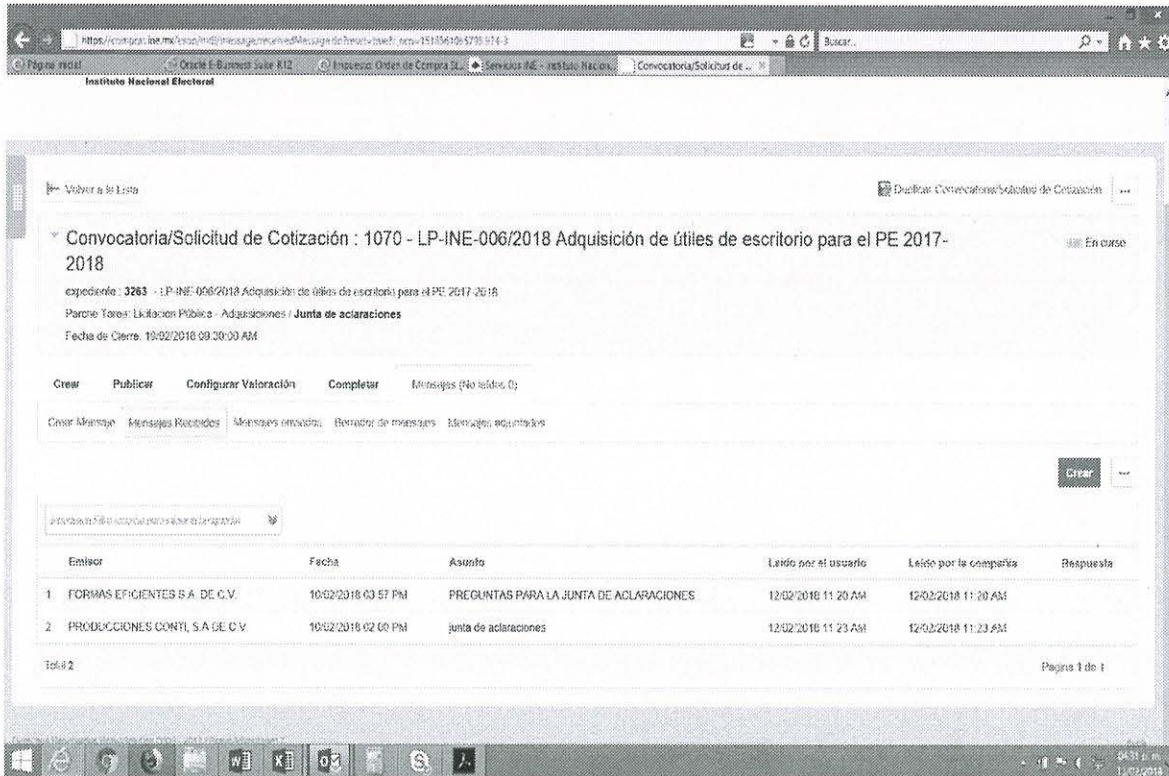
https://compras.ine.mx/esop/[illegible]

Buscar...

Página inicial | Oracle E-Business Suite R12 | Impuesto Orden de Compra SI... | Servicios INE - Instituto Nacion... | Convocatoria/Solicitud de ...

Instituto Nacional Electoral

Volver a la Lista

Duplicar Convocatoria/Solicitud de Cotización ...

Convocatoria/Solicitud de Cotización : 1070 - LP-INE-006/2018 Adquisición de útiles de escritorio para el PE 2017-2018

En curso

expediente : 3263 - LP-INE-006/2018 Adquisición de útiles de escritorio para el PE 2017-2018

Parche Tarea: Licitación Pública - Adquisiciones / Junta de aclaraciones

Fecha de Cierre: 10/02/2018 09:30:00 AM

Crear | Publicar | Configurar Valoración | Completar | Mensajes (No leídos 0)

Crear Mensaje | Mensajes Recibidos | Mensajes enviados | Borrador de mensajes | Mensajes adjuntados

Crear ...

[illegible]

| | Emisor | Fecha | Asunto | Leído por el usuario | Leído por la compañía | Respuesta |
|---|---|---|---|---|---|---|
| 1 | FORMAS EFICIENTES S.A. DE C.V. | 10/02/2018 03:57 PM | PREGUNTAS PARA LA JUNTA DE ACLARACIONES | 12/02/2018 11:20 AM | 12/02/2018 11:20 AM | |
| 2 | PRODUCCIONES CONTI, S.A DE C.V. | 10/02/2018 02:00 PM | junta de aclaraciones | 12/02/2018 11:23 AM | 12/02/2018 11:23 AM | |

Total 2

Pagina 1 de 1

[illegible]